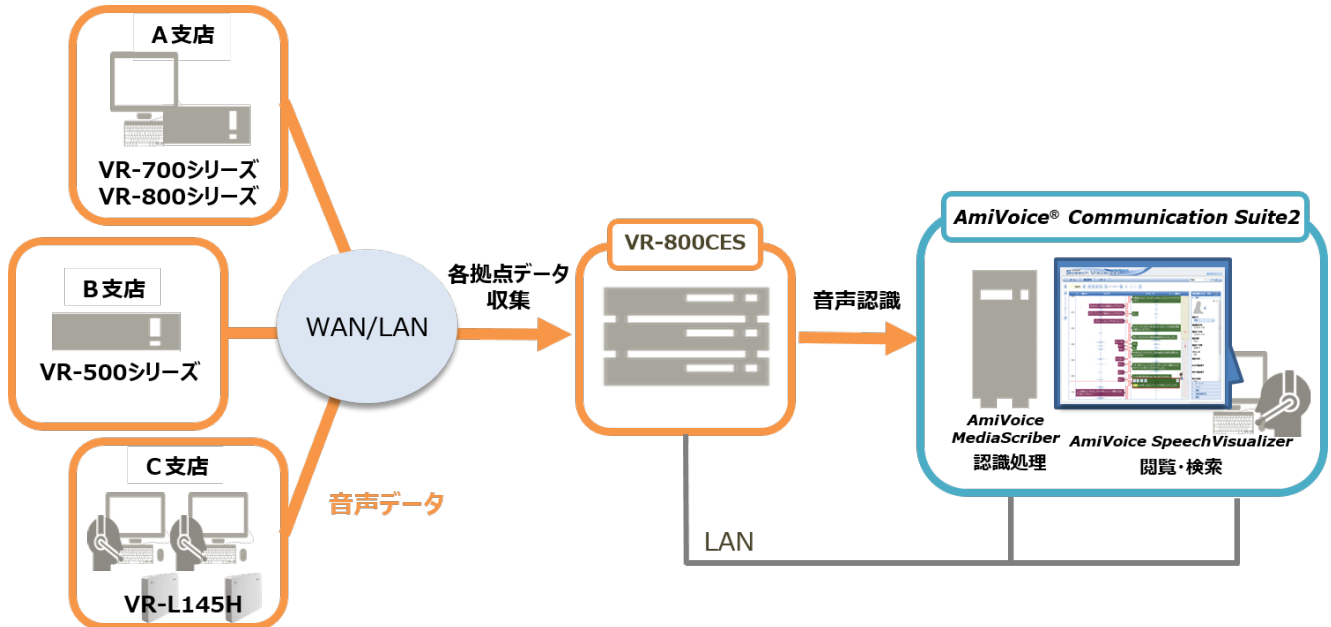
A支店

VR-700シリーズ
VR-800シリーズ

B支店

VR-500シリーズ

C支店

VR-L145H

WAN/LAN

音声データ

各拠点データ収集

VR-800CES

音声認識

AmiVoice® Communication Suite2

AmiVoice MediaScriber
認識処理

AmiVoice SpeechVisualizer
閲覧・検索

LAN